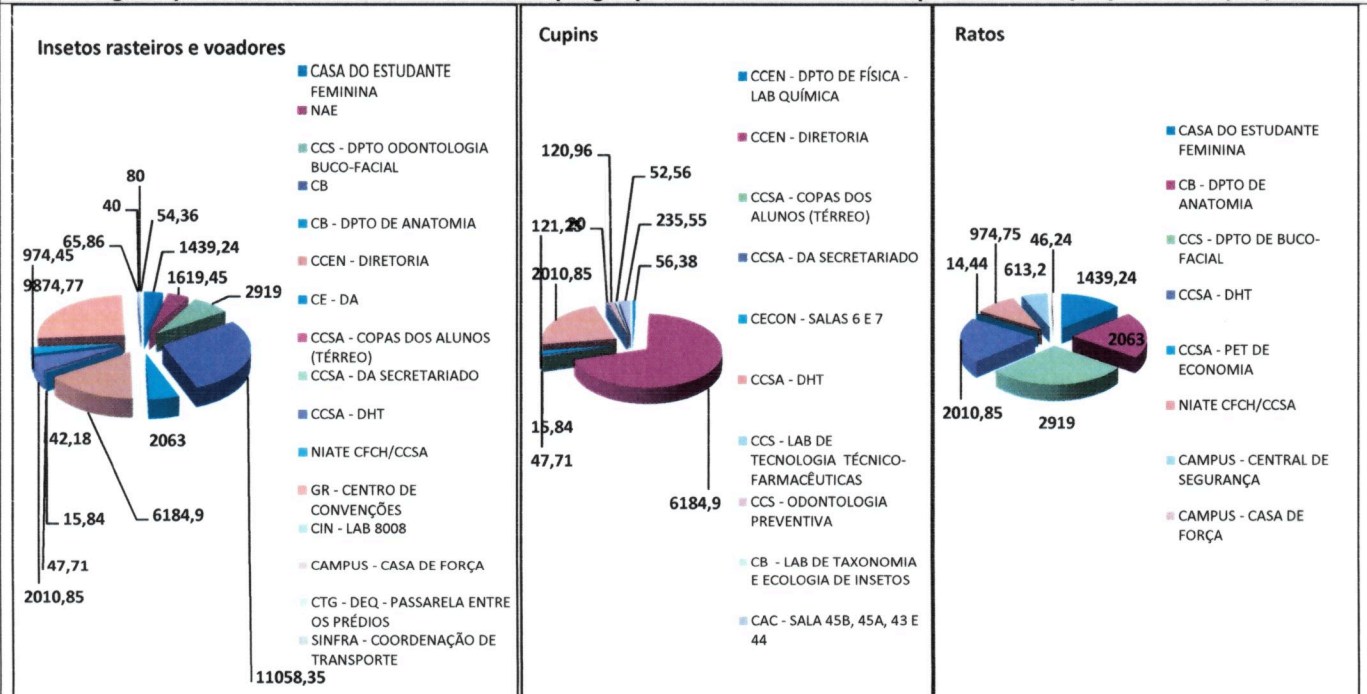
Insetos rasteiros e voadores

80
40
54,36
65,86
1439,24
974,45
1619,45
9874,77
2919
42,18
2063
15,84
6184,9
47,71
2010,85
11058,35

CASA DO ESTUDANTE FEMININA
NAE
CCS - DPTO ODONTOLOGIA BUCO-FACIAL
CB
CB - DPTO DE ANATOMIA
CCEN - DIRETORIA
CE - DA
CCSA - COPAS DOS ALUNOS (TÉRREO)
CCSA - DA SECRETARIADO
CCSA - DHT
NIATE CFCH/CCSA
GR - CENTRO DE CONVENÇÕES
CIN - LAB 8008
CAMPUS - CASA DE FORÇA
CTG - DEQ - PASSARELA ENTRE OS PRÉDIOS
SINFRA - COORDENAÇÃO DE TRANSPORTE

Cupins

120,96
52,56
121,29
20
235,55
2010,85
56,38
15,84
47,71
6184,9

CCEN - DPTO DE FÍSICA - LAB QUÍMICA
CCEN - DIRETORIA
CCSA - COPAS DOS ALUNOS (TÉRREO)
CCSA - DA SECRETARIADO
CECON - SALAS 6 E 7
CCSA - DHT
CCS - LAB DE TECNOLOGIA TÉCNICO-FARMACÊUTICAS
CCS - ODONTOLOGIA PREVENTIVA
CB - LAB DE TAXONOMIA E ECOLOGIA DE INSETOS
CAC - SALA 45B, 45A, 43 E 44

Ratos

974,75
46,24
14,44
613,2
1439,24
2063
2010,85
2919

CASA DO ESTUDANTE FEMININA
CB - DPTO DE ANATOMIA
CCS - DPTO DE BUCO-FACIAL
CCSA - DHT
CCSA - PET DE ECONOMIA
NIATE CFCH/CCSA
CAMPUS - CENTRAL DE SEGURANÇA
CAMPUS - CASA DE FORÇA